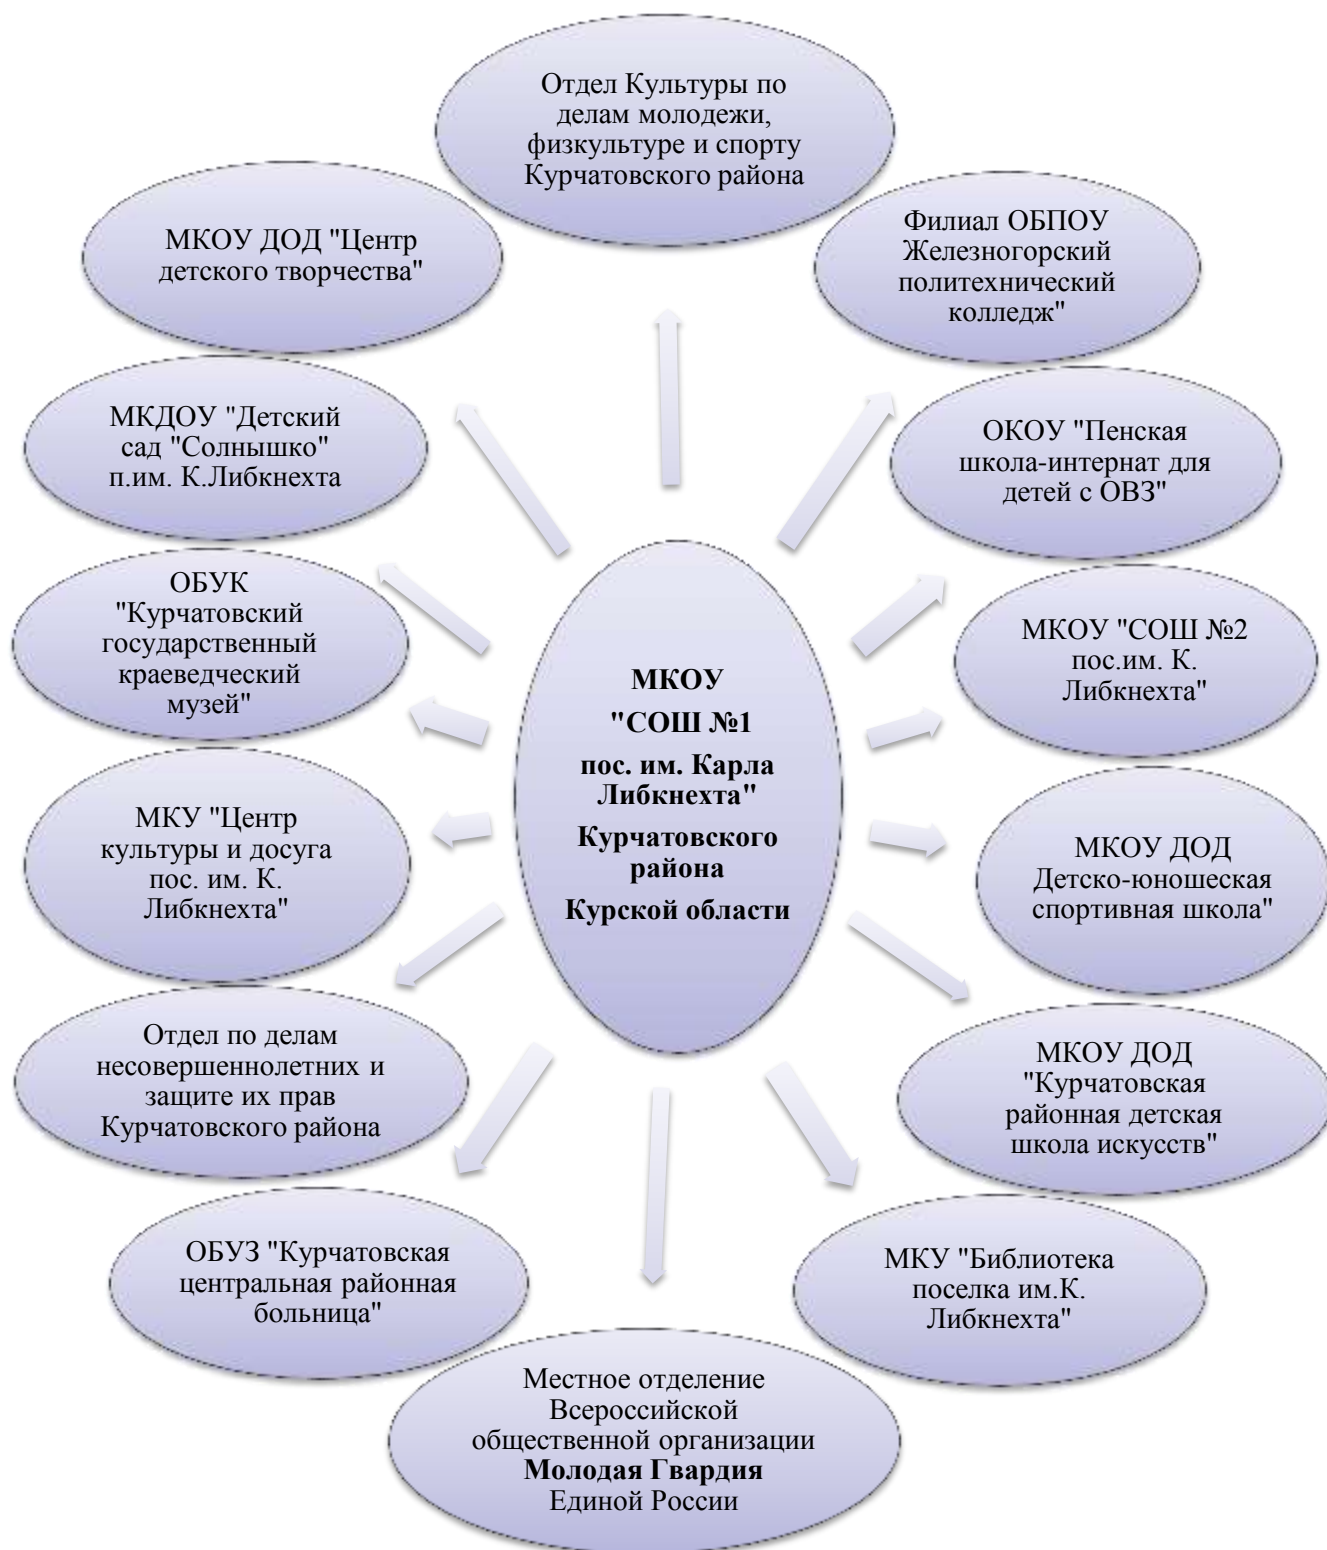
Отдел Культуры по делам молодежи, физкультуре и спорту Курчатовского района

МКОУ ДОД "Центр детского творчества"

Филиал ОБПОУ Железногорский политехнический колледж"

МКДОУ "Детский сад "Солнышко" п.им. К.Либкнехта

ОКОУ "Пенская школа-интернат для детей с ОВЗ"

ОБУК "Курчатовский государственный краеведческий музей"

МКОУ "СОШ №1 пос. им. Карла Либкнехта" Курчатовского района Курской области

МКОУ "СОШ №2 пос.им. К. Либкнехта"

МКУ "Центр культуры и досуга пос. им. К. Либкнехта"

МКОУ ДОД Детско-юношеская спортивная школа"

Отдел по делам несовершеннолетних и защите их прав Курчатовского района

МКОУ ДОД "Курчатовская районная детская школа искусств"

ОБУЗ "Курчатовская центральная районная больница"

МКУ "Библиотека поселка им.К. Либкнехта"

Местное отделение Всероссийской общественной организации Молодая Гвардия Единой России